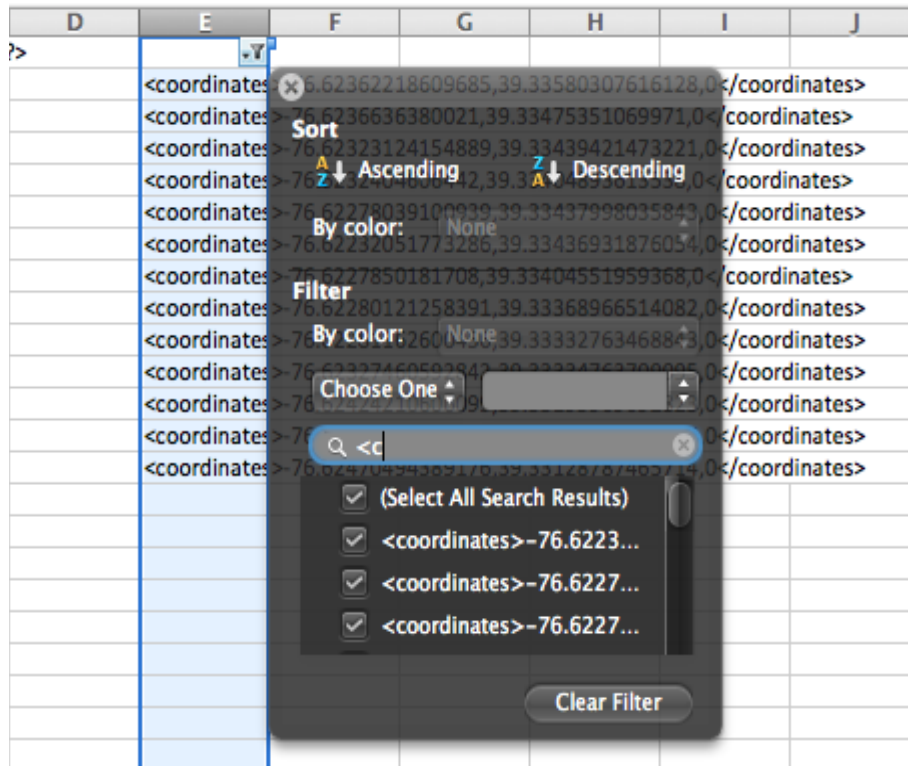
| D | E | F | G | H | I | J |
|---|---|---|---|---|---|---|
| ?> | | | | | | |
| | <coordinates>-76.62362218609685,39.33580307616128,0</coordinates> | | | | | |
| | <coordinates>-76.6236636380021,39.33475351069971,0</coordinates> | | | | | |
| | <coordinates>-76.62323124154889,39.33439421473221,0</coordinates> | | | | | |
| | <coordinates>-76.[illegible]</coordinates> | | | | | |
| | <coordinates>-76.62278039100939,39.33437998035843,0</coordinates> | | | | | |
| | <coordinates>-76.62232051773286,39.33436931876054,0</coordinates> | | | | | |
| | <coordinates>-76.6227850181708,39.33404551959368,0</coordinates> | | | | | |
| | <coordinates>-76.62280121258391,39.33368966514082,0</coordinates> | | | | | |
| | <coordinates>-76.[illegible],39.333327634688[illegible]</coordinates> | | | | | |
| | <coordinates>-76.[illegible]</coordinates> | | | | | |
| | <coordinates>-76.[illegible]</coordinates> | | | | | |
| | <coordinates>-76.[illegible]0</coordinates> | | | | | |
| | <coordinates>-76.62470494389176,39.331287874657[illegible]4,0</coordinates> | | | | | |

Sort
Ascending Descending
By color: None

Filter
By color: None
Choose One
<c
(Select All Search Results)
<coordinates>-76.6223...
<coordinates>-76.6227...
<coordinates>-76.6227...
Clear Filter